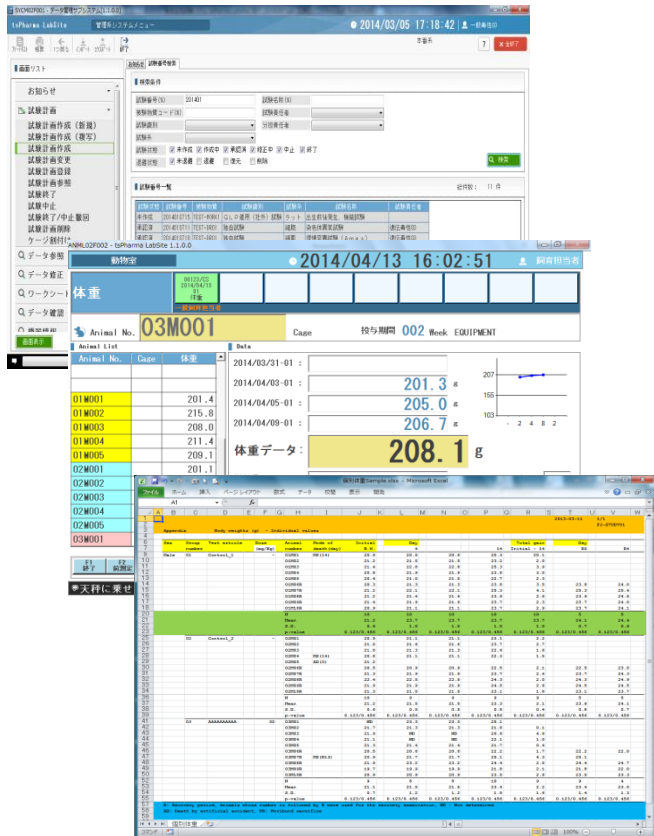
SYCM02F001 - データ管理サブシステム(1.1.0.0)
tsPharma LabSite
管理系システムメニュー
2014/03/05 17:18:42
一般者権限
画面リスト
お知らせ
試験計画
試験計画作成（新規）
試験計画作成（複写）
試験計画作成
試験計画変更
試験計画登録
試験計画参照
試験終了
試験中止
試験終了/中止撤回
試験計画削除
ケージ割付
データ参照
データ修正
ワークシート
データ確認
検索条件
試験番号(S) 201401
試験名称(N)
試験一覧
ANML02F002 - tsPharma LabSite 1.1.0.0
動物室
2014/04/13 16:02:51
飼育担当者
体重
Animal No. 03M001
Cage
投与期間 002 Week EQUIPMENT
Animal List
Data
| Animal No. | Cage | 体重 |
|---|---|---|
| 01M001 | | 201.4 |
| 01M002 | | 215.8 |
| 01M003 | | 208.0 |
| 01M004 | | 211.4 |
| 01M005 | | 209.1 |
| 02M001 | | 201.1 |
| 02M002 | | |
| 02M003 | | |
| 02M004 | | |
| 02M005 | | |
| 03M001 | | |

2014/03/31-01 :
2014/04/03-01 : 201.3 g
2014/04/05-01 : 205.0 g
2014/04/09-01 : 206.7 g
体重データ : 208.1 g
207
155
103
-2 4 8 2
F1 終了
F2
天秤に乗せ
個別体重Sample.xlsx - Microsoft Excel
ファイル ホーム 挿入 ページレイアウト 数式 データ 校閲 表示 開発
Appendix Body weights (g) - Individual values
Sex Group Test article Dose Animal Mode of Initial Day Total gain Day
Male G1 Control_1 number death(day)
Mean
S.D.
N
p-value
G2 Control_2
G3 AAAAAAAAA
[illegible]
コマンド